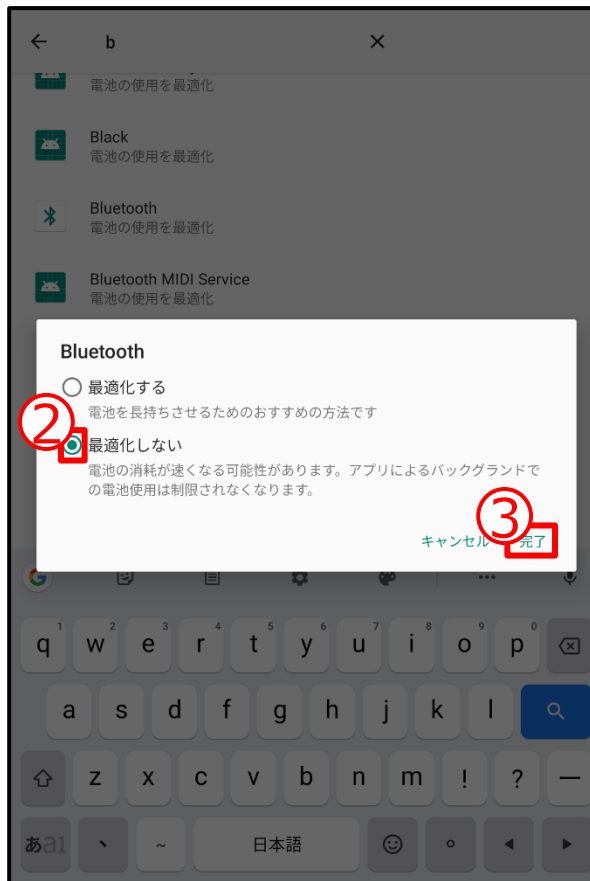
b

電池の使用を最適化

Black
電池の使用を最適化

Bluetooth
電池の使用を最適化

Bluetooth MIDI Service
電池の使用を最適化

Bluetooth

最適化する
電池を長持ちさせるためのおすすめの方法です

②

最適化しない
電池の消耗が速くなる可能性があります。アプリによるバックグランドでの電池使用は制限されなくなります。

③

キャンセル 完了

1 2 3 4 5 6 7 8 9 0
q w e r t y u i o p
a s d f g h j k l
z x c v b n m ! ?
あa1 、 ~ 日本語 。